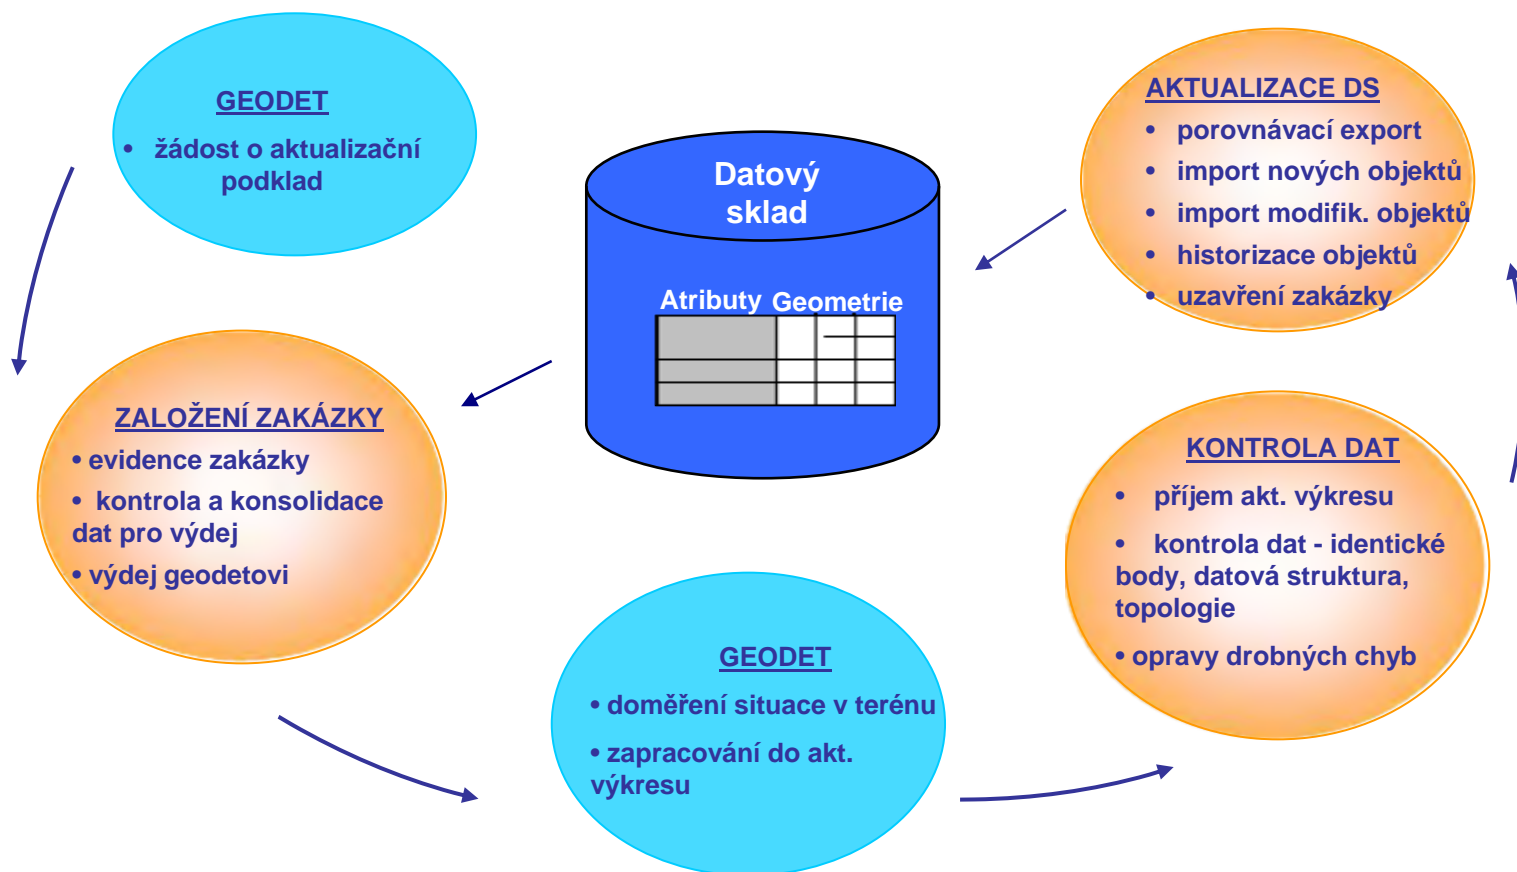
GEODET
• žádost o aktualizační podklad

Datový sklad

Atributy Geometrie

AKTUALIZACE DS
• porovnávací export
• import nových objektů
• import modifik. objektů
• historizace objektů
• uzavření zakázky

ZALOŽENÍ ZAKÁZKY
• evidence zakázky
• kontrola a konsolidace dat pro výdej
• výdej geodetovi

KONTROLA DAT
• příjem akt. výkresu
• kontrola dat - identické body, datová struktura, topologie
• opravy drobných chyb

GEODET
• doměření situace v terénu
• zapracování do akt. výkresu